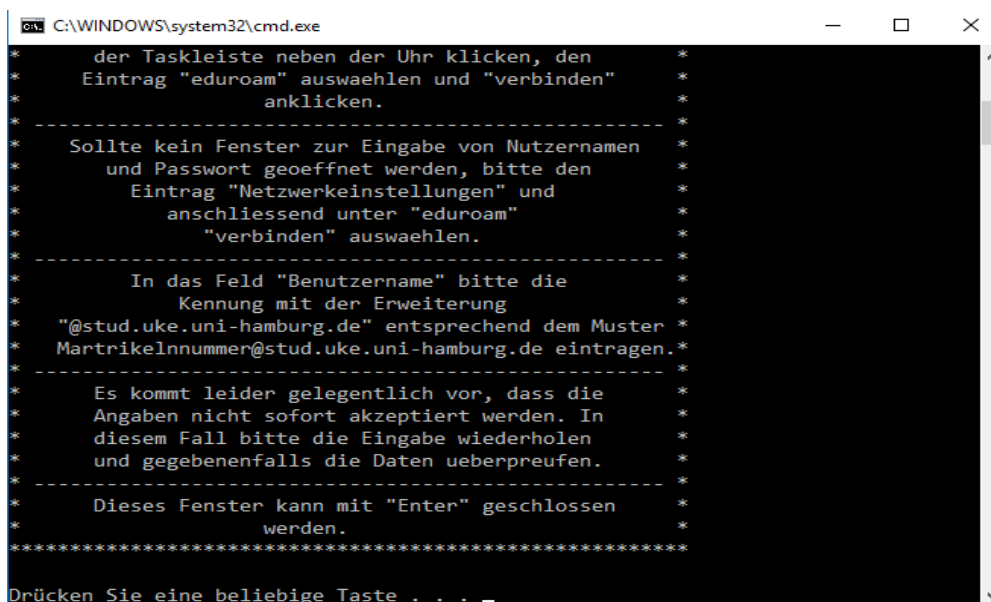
C:\WINDOWS\system32\cmd.exe

* der Taskleiste neben der Uhr klicken, den *
* Eintrag "eduroam" auswaehlen und "verbinden" *
* anklicken. *
* ------------------------------------------------- *
* Sollte kein Fenster zur Eingabe von Nutzernamen *
* und Passwort geoeffnet werden, bitte den *
* Eintrag "Netzwerkeinstellungen" und *
* anschliessend unter "eduroam" *
* "verbinden" auswaehlen. *
* ------------------------------------------------- *
* In das Feld "Benutzername" bitte die *
* Kennung mit der Erweiterung *
* "@stud.uke.uni-hamburg.de" entsprechend dem Muster *
* Martrikelnnummer@stud.uke.uni-hamburg.de eintragen.*
* ------------------------------------------------- *
* Es kommt leider gelegentlich vor, dass die *
* Angaben nicht sofort akzeptiert werden. In *
* diesem Fall bitte die Eingabe wiederholen *
* und gegebenenfalls die Daten ueberpreufen. *
* ------------------------------------------------- *
* Dieses Fenster kann mit "Enter" geschlossen *
* werden. *
*****************************************************

Drücken Sie eine beliebige Taste . . . _